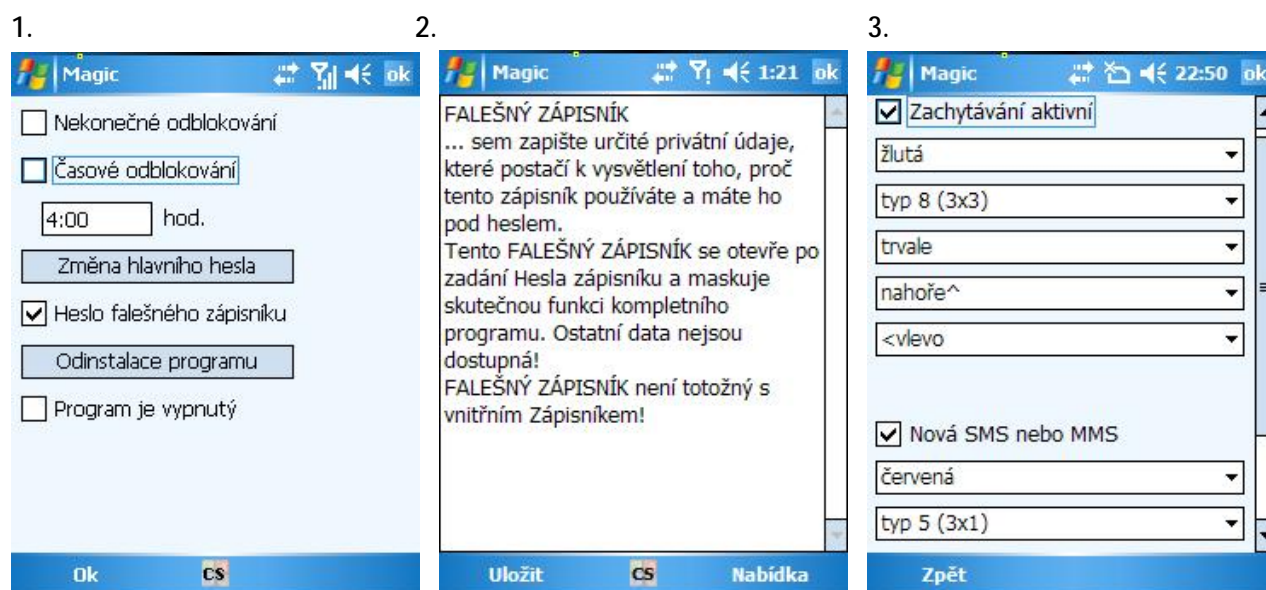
1.

Magic ok

Nekonečné odblokování

Časové odblokování

4:00 hod.

Změna hlavního hesla

Heslo falešného zápisníku

Odinstalace programu

Program je vypnutý

Ok CS

2.

Magic 1:21 ok

FALEŠNÝ ZÁPISNÍK
... sem zapište určité privátní údaje, které postačí k vysvětlení toho, proč tento zápisník používáte a máte ho pod heslem.
Tento FALEŠNÝ ZÁPISNÍK se otevře po zadání Hesla zápisníku a maskuje skutečnou funkci kompletního programu. Ostatní data nejsou dostupná!
FALEŠNÝ ZÁPISNÍK není totožný s vnitřním Zápisníkem!

Uložit CS Nabídka

3.

Magic 22:50 ok

Zachytávání aktivní

žlutá

typ 8 (3x3)

trvale

nahoře^

<vlevo

Nová SMS nebo MMS

červená

typ 5 (3x1)

Zpět